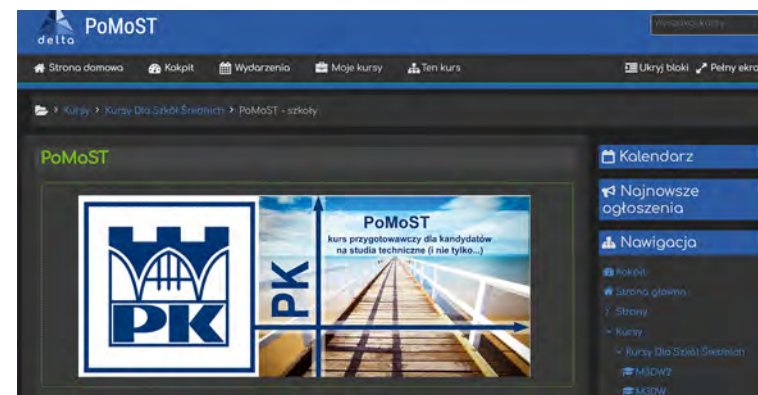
delta PoMoST

Wyszukaj kursy

Strona domowa Kokpit Wydarzenia Moje kursy Ten kurs Ukryj bloki Pełny ekra

Kursy > Kursy Dla Szkół Średnich > PoMoST - szkoły

PoMoST

PK

PK

PoMoST
kurs przygotowawczy dla kandydatów na studia techniczne (i nie tylko...)

Kalendarz

Najnowsze ogłoszenia

Nawigacja

Kokpit

Strona główna

Strony

Kursy

Kursy Dla Szkół Średnich

M3DW2

M3DW